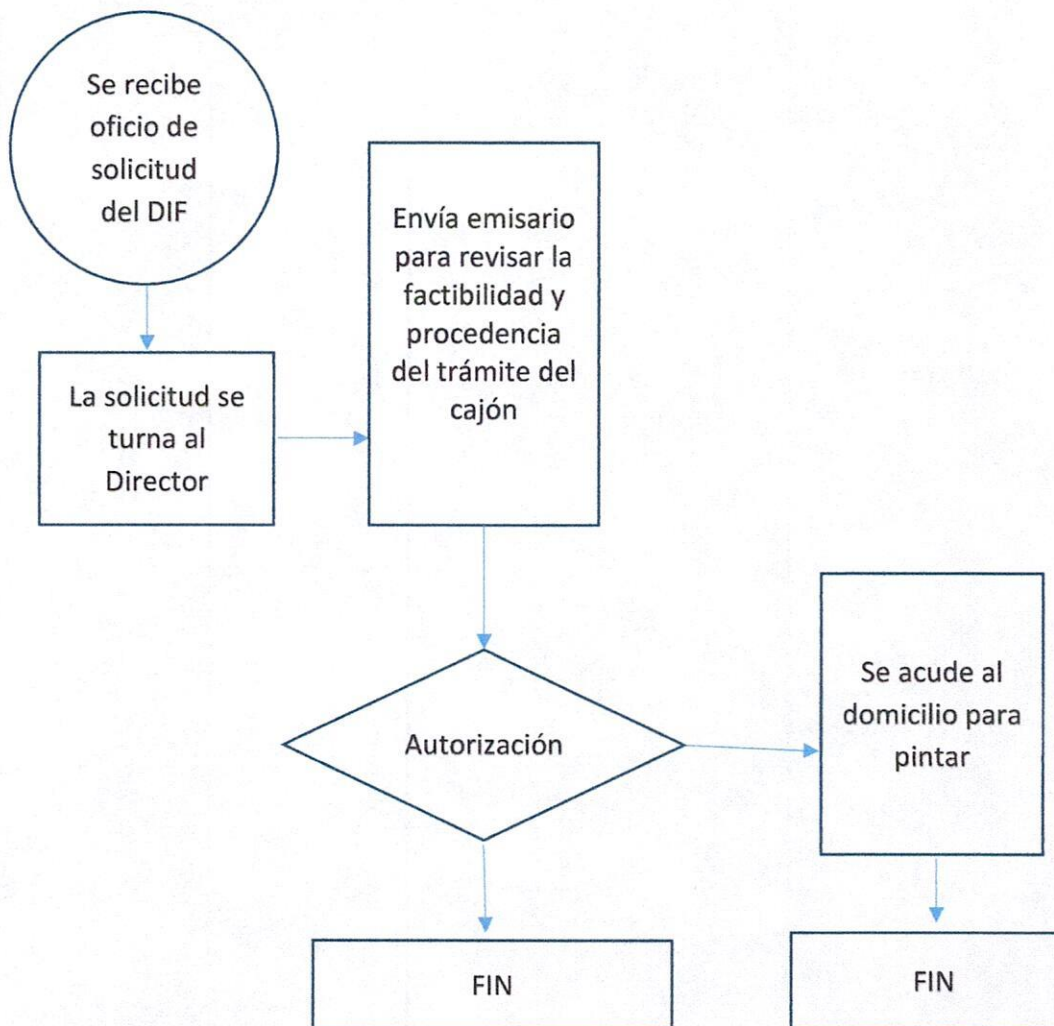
Se recibe oficio de solicitud del DIF

La solicitud se turna al Director

Envía emisario para revisar la factibilidad y procedencia del trámite del cajón

Autorización

Se acude al domicilio para pintar

FIN

FIN